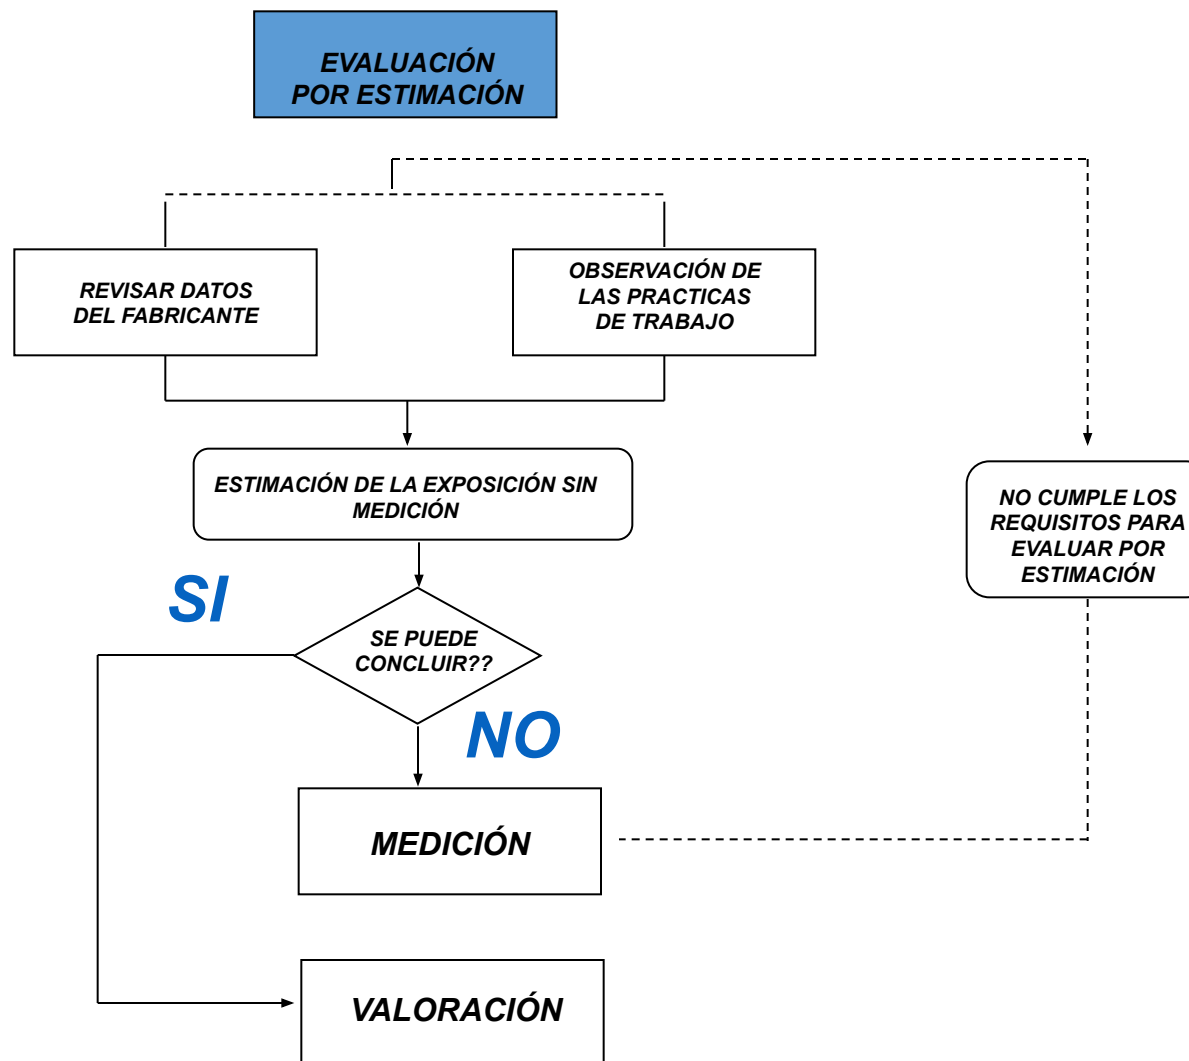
EVALUACIÓN POR ESTIMACIÓN

REVISAR DATOS DEL FABRICANTE

OBSERVACIÓN DE LAS PRACTICAS DE TRABAJO

ESTIMACIÓN DE LA EXPOSICIÓN SIN MEDICIÓN

NO CUMPLE LOS REQUISITOS PARA EVALUAR POR ESTIMACIÓN

SI

SE PUEDE CONCLUIR??

NO

MEDICIÓN

VALORACIÓN